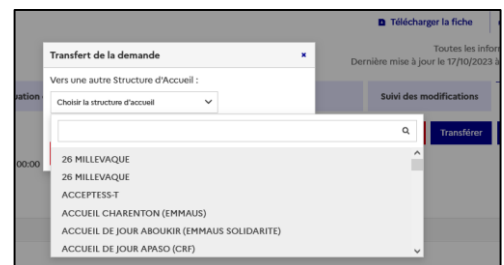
Télécharger la fiche

Toutes les infor

Dernière mise à jour le 17/10/2023 à

Transfert de la demande

×

Vers une autre Structure d'Accueil :

Choisir la structure d'accueil

uation

Suivi des modifications

Transférer

00:00

26 MILLEVAQUE

26 MILLEVAQUE

ACCEPTESS-T

ACCUEIL CHARENTON (EMMAUS)

ACCUEIL DE JOUR ABOUKIR (EMMAUS SOLIDARITE)

ACCUEIL DE JOUR APASO (CRF)